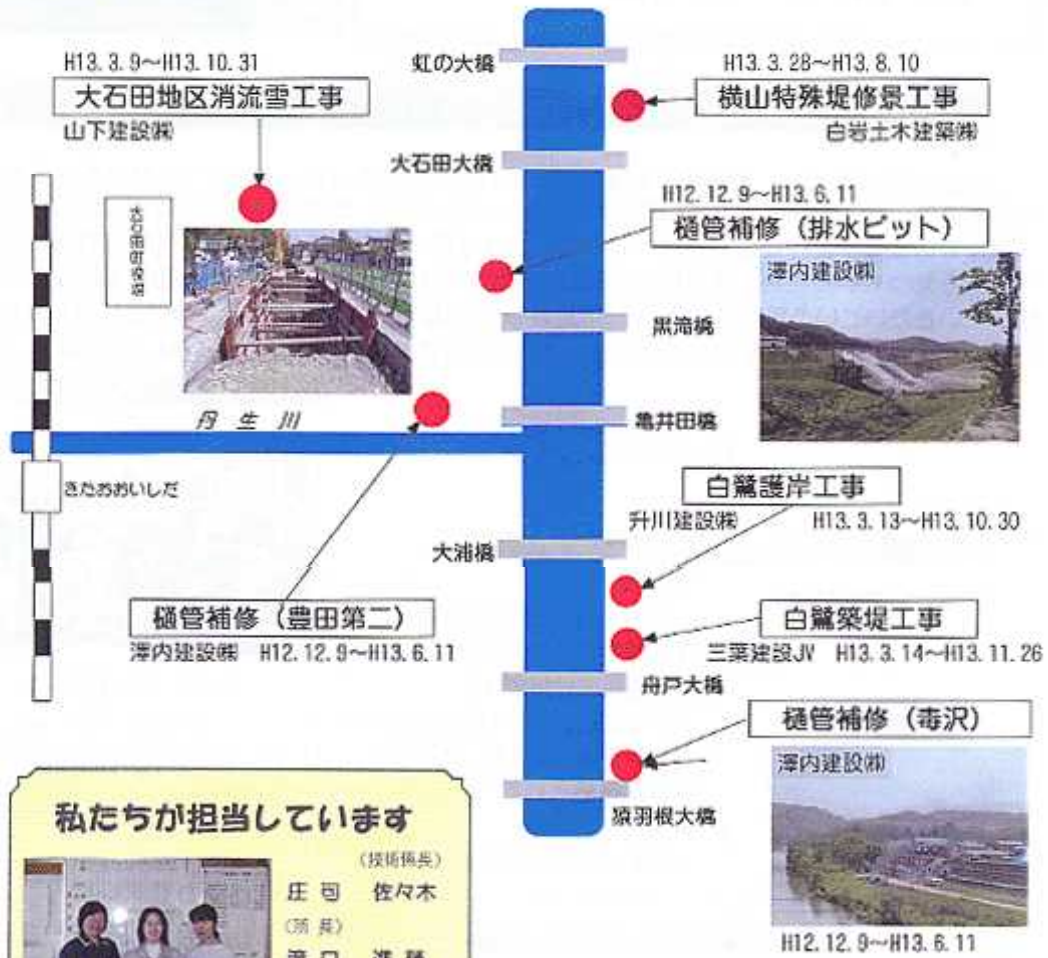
H13. 3. 9~H13. 10. 31
大石田地区消流雪工事
山下建設㈱

大石田町役場

虹の大橋

H13. 3. 28~H13. 8. 10
横山特殊堤修景工事
白岩土木建築㈱

大石田大橋

H12. 12. 9~H13. 6. 11
樋管補修（排水ピット）

澤内建設㈱

黒滝橋

丹 生 川

亀井田橋

きたおおいしだ

白鷺護岸工事
升川建設㈱ H13. 3. 13~H13. 10. 30

大浦橋

樋管補修（豊田第二）
澤内建設㈱ H12. 12. 9~H13. 6. 11

白鷺築堤工事
三栗建設JV H13. 3. 14~H13. 11. 26

舟戸大橋

樋管補修（毒沢）

澤内建設㈱

猿羽根大橋

H12. 12. 9~H13. 6. 11

私たちが担当しています

（技術係長）
庄司 佐々木
（係長）
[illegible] 進藤